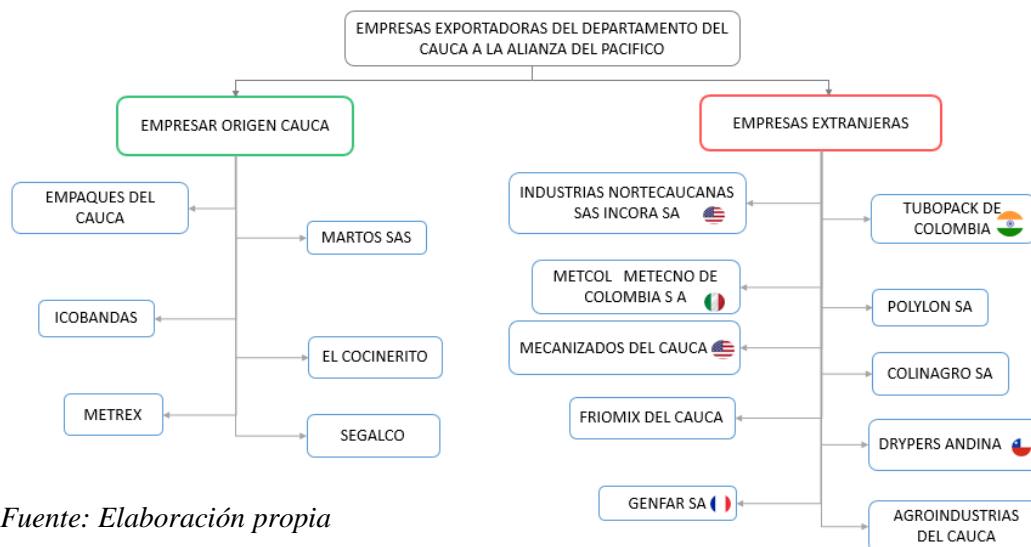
EMPRESAS EXPORTADORAS DEL DEPARTAMENTO DEL CAUCA A LA ALIANZA DEL PACIFICO

EMPRESAR ORIGEN CAUCA

EMPAQUES DEL CAUCA

MARTOS SAS

ICOBANDAS

EL COCINERITO

METREX

SEGALCO

EMPRESAS EXTRANJERAS

INDUSTRIAS NORTECAUCANAS SAS INCORA SA

TUBOPACK DE COLOMBIA

METCOL METECNO DE COLOMBIA S A

POLYLON SA

MECANIZADOS DEL CAUCA

COLINAGRO SA

FRIOMIX DEL CAUCA

DRYPERS ANDINA

GENFAR SA

AGROINDUSTRIAS DEL CAUCA

Fuente: Elaboración propia